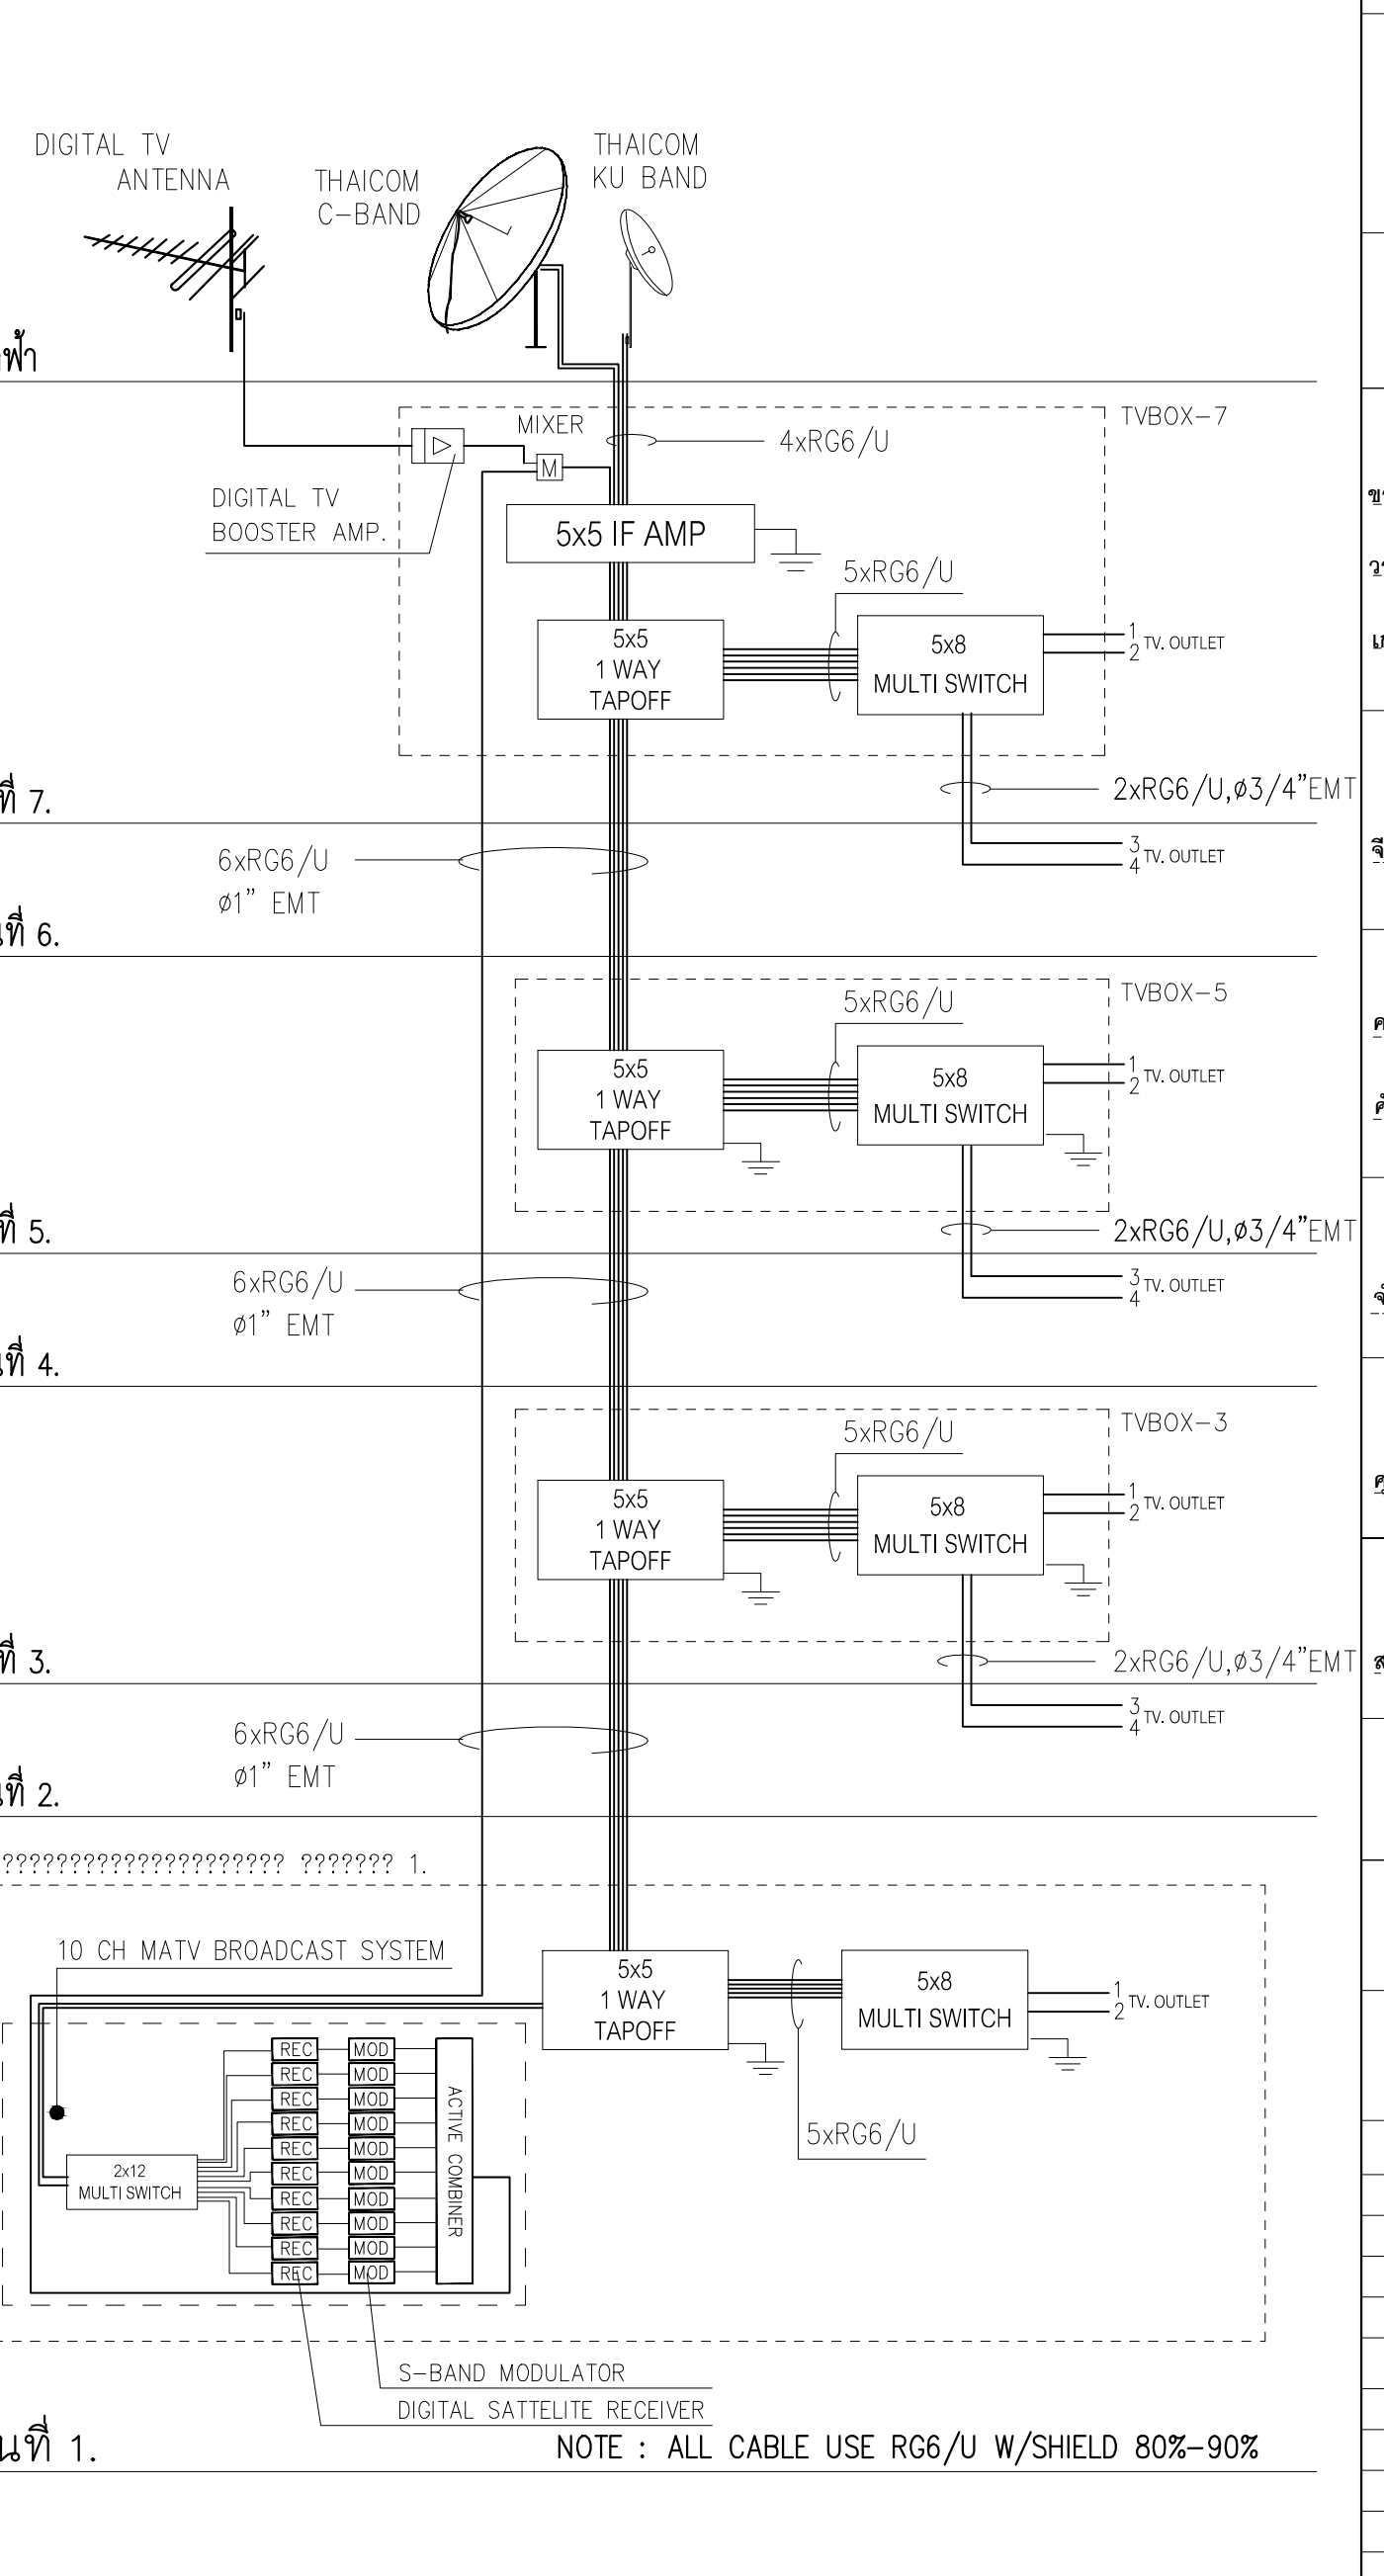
DIGITAL TV ANTENNA

THAICOM C-BAND

THAICOM KU BAND

ฟ้า

MIXER

4xRG6/U

TVBOX-7

M

DIGITAL TV BOOSTER AMP.

5x5 IF AMP

5xRG6/U

5x5 1 WAY TAPOFF

5x8 MULTI SWITCH

$\frac{1}{2}$ TV. OUTLET

2xRG6/U,ø3/4"EMT

ที่ 7.

6xRG6/U ø1" EMT

$\frac{3}{4}$ TV. OUTLET

ที่ 6.

TVBOX-5

5xRG6/U

5x5 1 WAY TAPOFF

5x8 MULTI SWITCH

$\frac{1}{2}$ TV. OUTLET

2xRG6/U,ø3/4"EMT

ที่ 5.

6xRG6/U ø1" EMT

$\frac{3}{4}$ TV. OUTLET

ที่ 4.

TVBOX-3

5xRG6/U

5x5 1 WAY TAPOFF

5x8 MULTI SWITCH

$\frac{1}{2}$ TV. OUTLET

2xRG6/U,ø3/4"EMT

ที่ 3.

6xRG6/U ø1" EMT

$\frac{3}{4}$ TV. OUTLET

ที่ 2.

????????????????????? ??????? 1.

10 CH MATV BROADCAST SYSTEM

5x5 1 WAY TAPOFF

5x8 MULTI SWITCH

$\frac{1}{2}$ TV. OUTLET

REC REC REC REC REC REC REC REC REC REC

MOD MOD MOD MOD MOD MOD MOD MOD MOD MOD

ACTIVE COMBINER

2x12 MULTI SWITCH

5xRG6/U

S-BAND MODULATOR

DIGITAL SATTELITE RECEIVER

นที่ 1.

NOTE : ALL CABLE USE RG6/U W/SHIELD 80%-90%